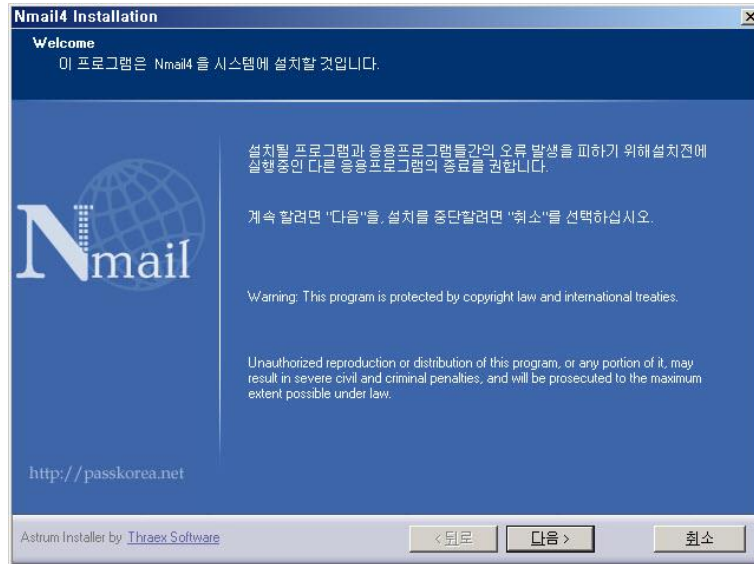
Nmail4 Installation

Welcome
이 프로그램은 Nmail4 을 시스템에 설치할 것입니다.

Nmail

설치될 프로그램과 응용프로그램들간의 오류 발생을 피하기 위해설치전에 실행중인 다른 응용프로그램의 종료를 권합니다.

계속 할려면 "다음"을, 설치를 중단할려면 "취소"를 선택하십시오.

Warning: This program is protected by copyright law and international treaties.

Unauthorized reproduction or distribution of this program, or any portion of it, may result in severe civil and criminal penalties, and will be prosecuted to the maximum extent possible under law.

http://passkorea.net

Astrum Installer by Thraex Software

< 뒤로

다음 >

취소